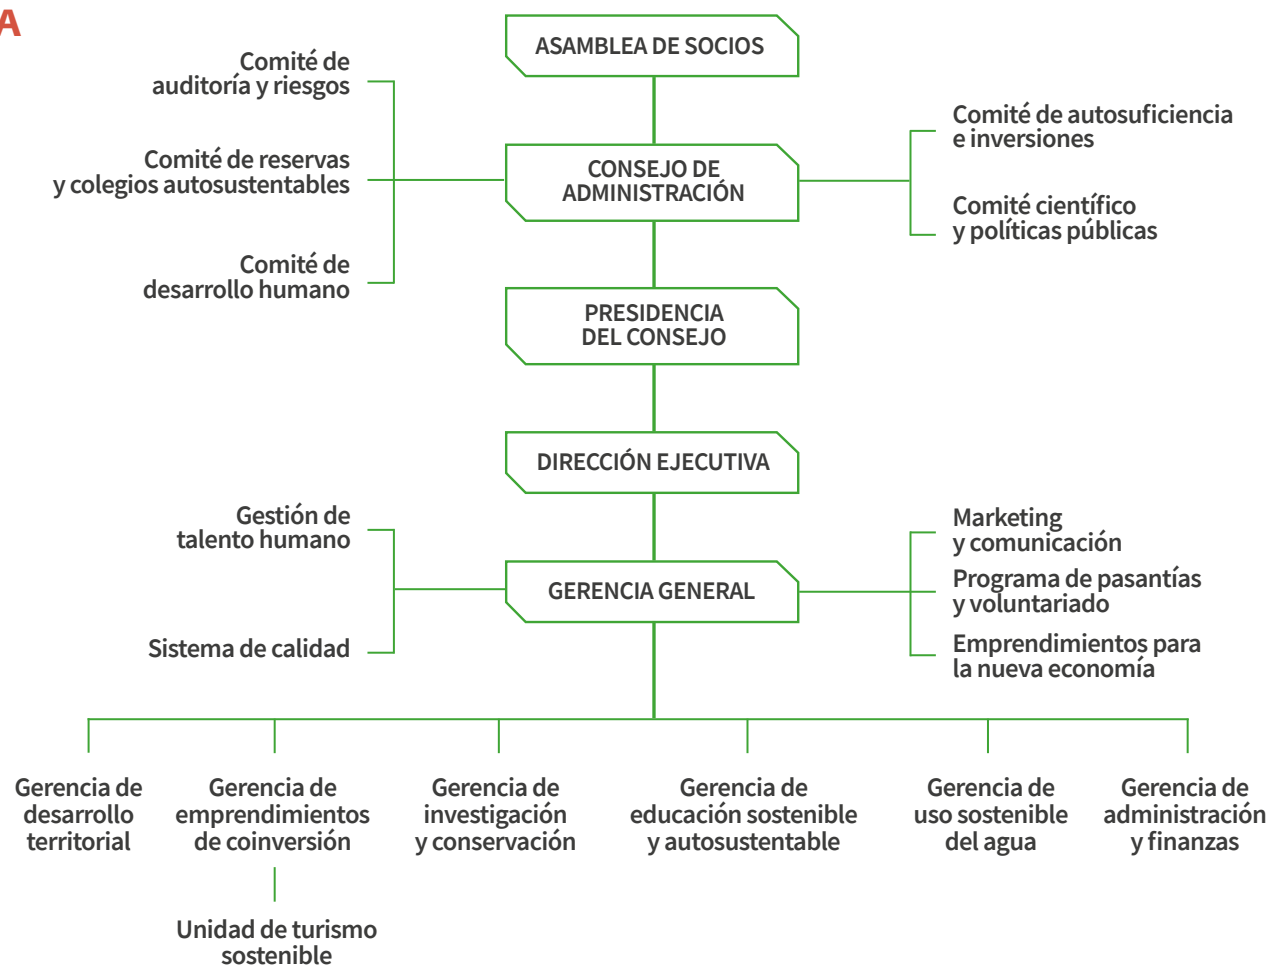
A

ASAMBLEA DE SOCIOS

Comité de auditoría y riesgos

Comité de reservas y colegios autosustentables

Comité de desarrollo humano

CONSEJO DE ADMINISTRACIÓN

Comité de autosuficiencia e inversiones

Comité científico y políticas públicas

PRESIDENCIA DEL CONSEJO

DIRECCIÓN EJECUTIVA

Gestión de talento humano

Sistema de calidad

GERENCIA GENERAL

Marketing y comunicación

Programa de pasantías y voluntariado

Emprendimientos para la nueva economía

Gerencia de desarrollo territorial

Gerencia de emprendimientos de coinversión

Unidad de turismo sostenible

Gerencia de investigación y conservación

Gerencia de educación sostenible y autosustentable

Gerencia de uso sostenible del agua

Gerencia de administración y finanzas